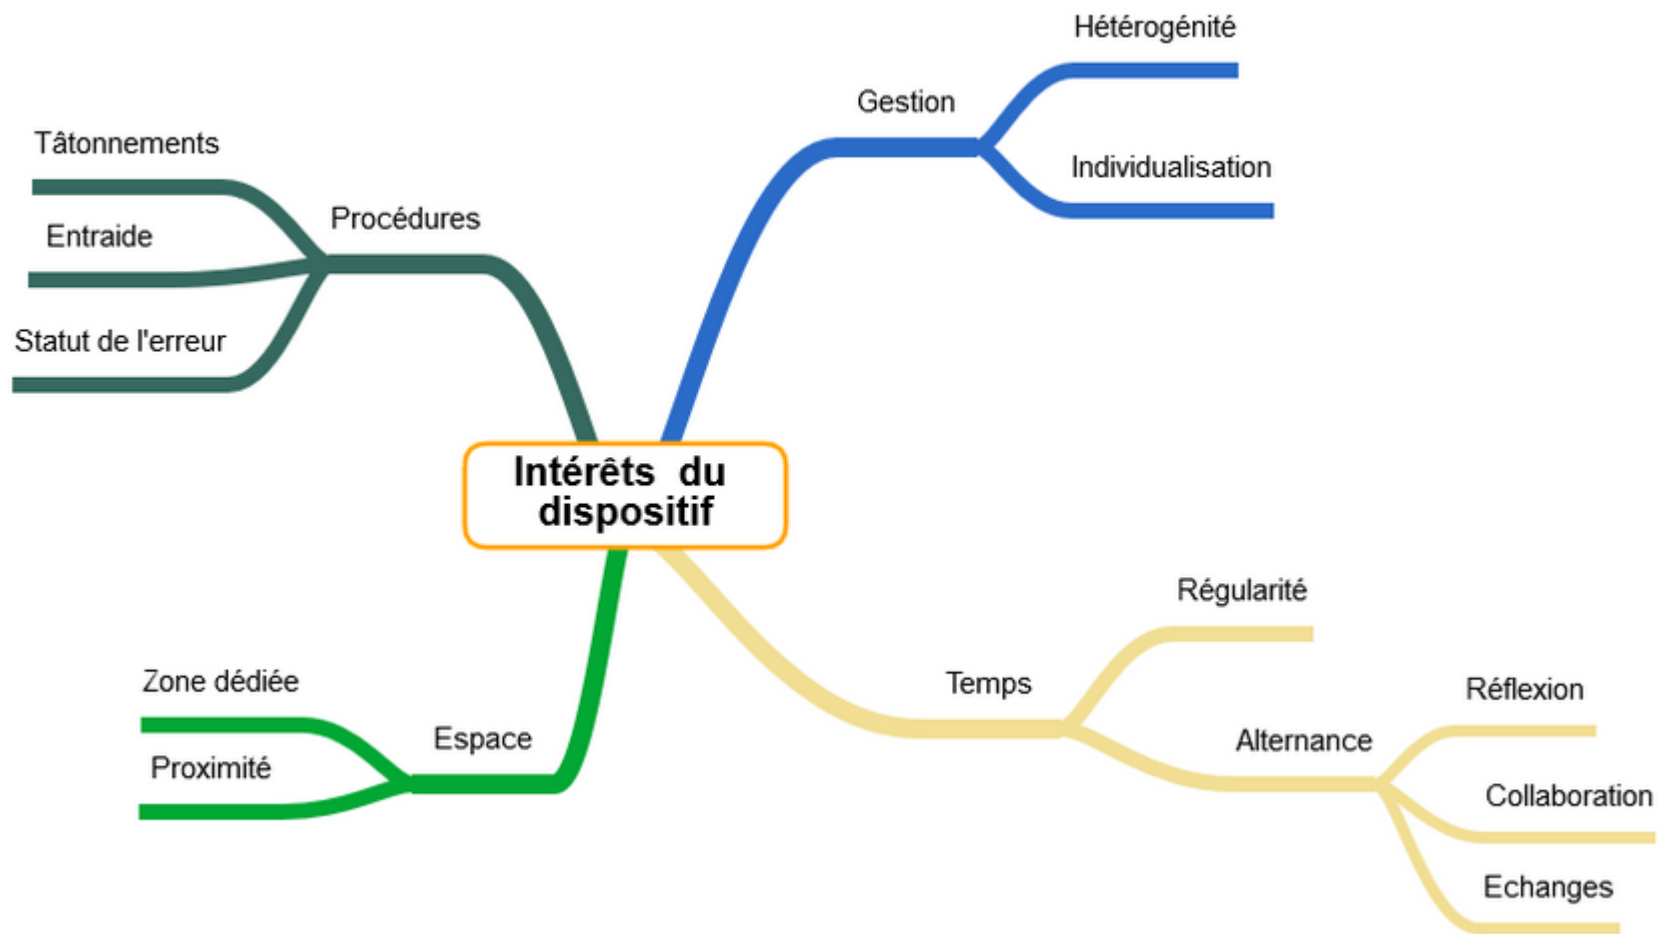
Intérêts du dispositif

Procédures
Tâtonnements
Entraide
Statut de l'erreur

Gestion
Hétérogénité
Individualisation

Espace
Zone dédiée
Proximité

Temps
Régularité
Alternance
Réflexion
Collaboration
Echanges